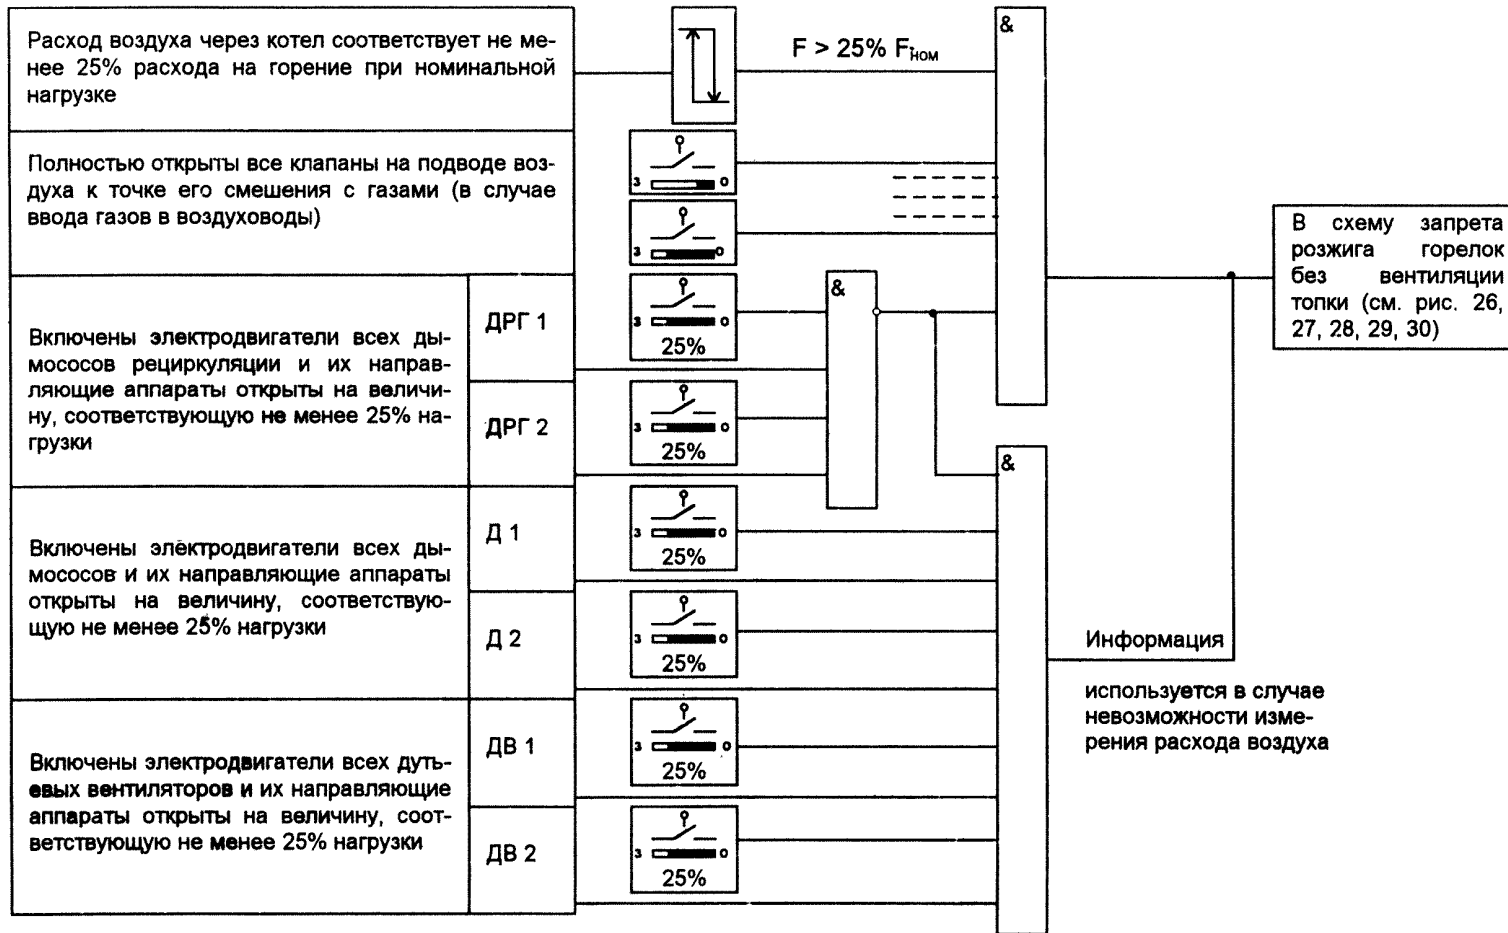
Расход воздуха через котел соответствует не менее 25% расхода на горение при номинальной нагрузке

$F > 25\%\ F_{ном}$

&

Полностью открыты все клапаны на подводе воздуха к точке его смешения с газами (в случае ввода газов в воздуховоды)

з о

з о

В схему запрета розжига горелок без вентиляции топки (см. рис. 26, 27, 28, 29, 30)

Включены электродвигатели всех дымососов рециркуляции и их направляющие аппараты открыты на величину, соответствующую не менее 25% нагрузки

ДРГ 1

з о
25%

&

ДРГ 2

з о
25%

&

Включены электродвигатели всех дымососов и их направляющие аппараты открыты на величину, соответствующую не менее 25% нагрузки

Д 1

з о
25%

Д 2

з о
25%

Информация

используется в случае невозможности измерения расхода воздуха

Включены электродвигатели всех дутьевых вентиляторов и их направляющие аппараты открыты на величину, соответствующую не менее 25% нагрузки

ДВ 1

з о
25%

ДВ 2

з о
25%